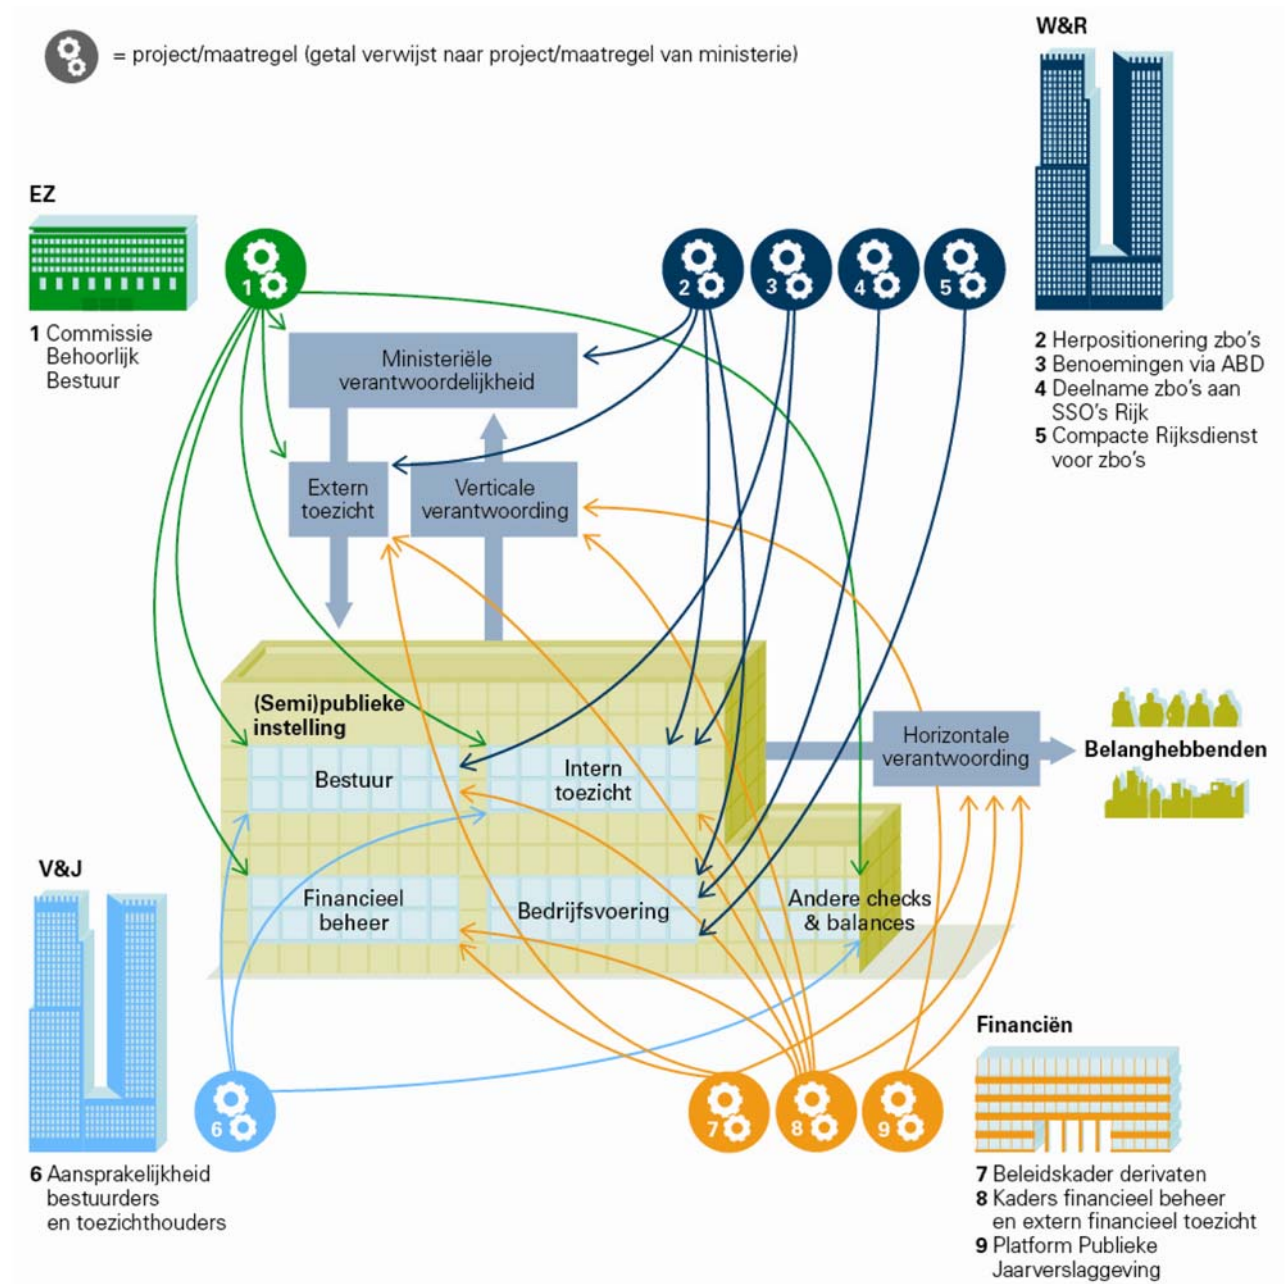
= project/maatregel (getal verwijst naar project/maatregel van ministerie)

W&R

EZ

1 Commissie Behoorlijk Bestuur

1

2 3 4 5

2 Herpositionering zbo's
3 Benoemingen via ABD
4 Deelname zbo's aan SSO's Rijk
5 Compacte Rijksdienst voor zbo's

Ministeriële verantwoordelijkheid

Extern toezicht

Verticale verantwoording

(Semi)publieke instelling

Bestuur

Intern toezicht

Horizontale verantwoording

Belanghebbenden

V&J

Financieel beheer

Bedrijfsvoering

Andere checks & balances

Financiën

6

7 8 9

6 Aansprakelijkheid bestuurders en toezichthouders

7 Beleidskader derivaten
8 Kaders financieel beheer en extern financieel toezicht
9 Platform Publieke Jaarverslaggeving